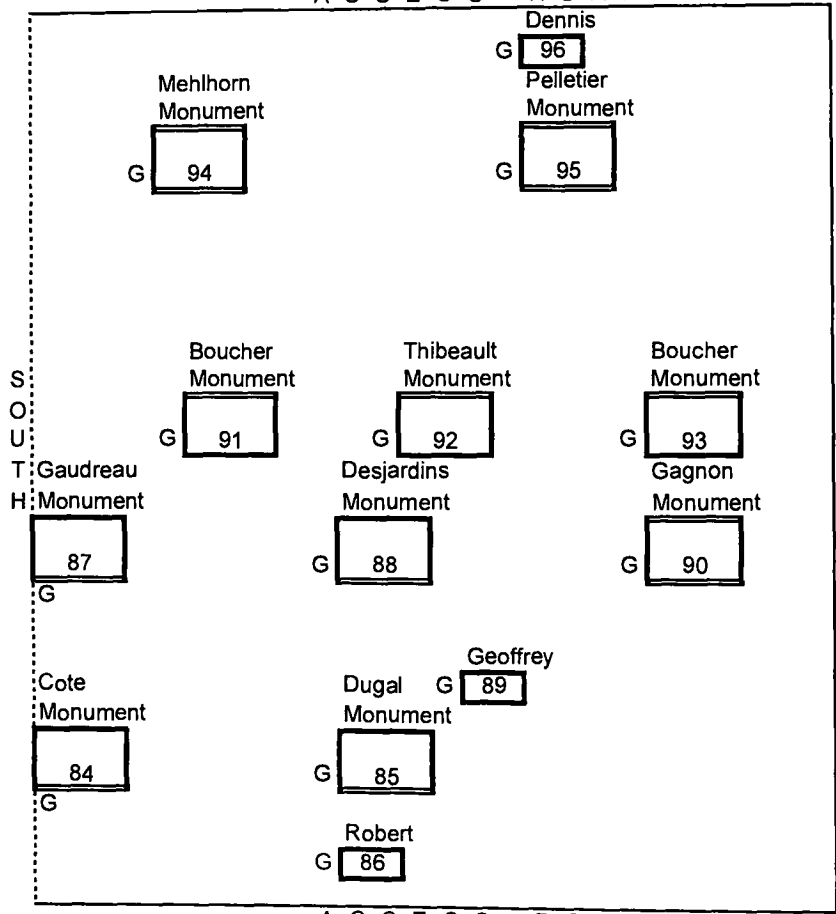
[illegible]

Dennis
G 96

Mehlhorn Monument
G 94

Pelletier Monument
G 95

Boucher Monument
G 91

Thibeault Monument
G 92

Boucher Monument
G 93

S
O
U
T
H

Gaudreau Monument
87
G

Desjardins Monument
G 88

Gagnon Monument
G 90

Geoffrey
G 89

Cote Monument
84
G

Dugal Monument
G 85

Robert
G 86

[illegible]